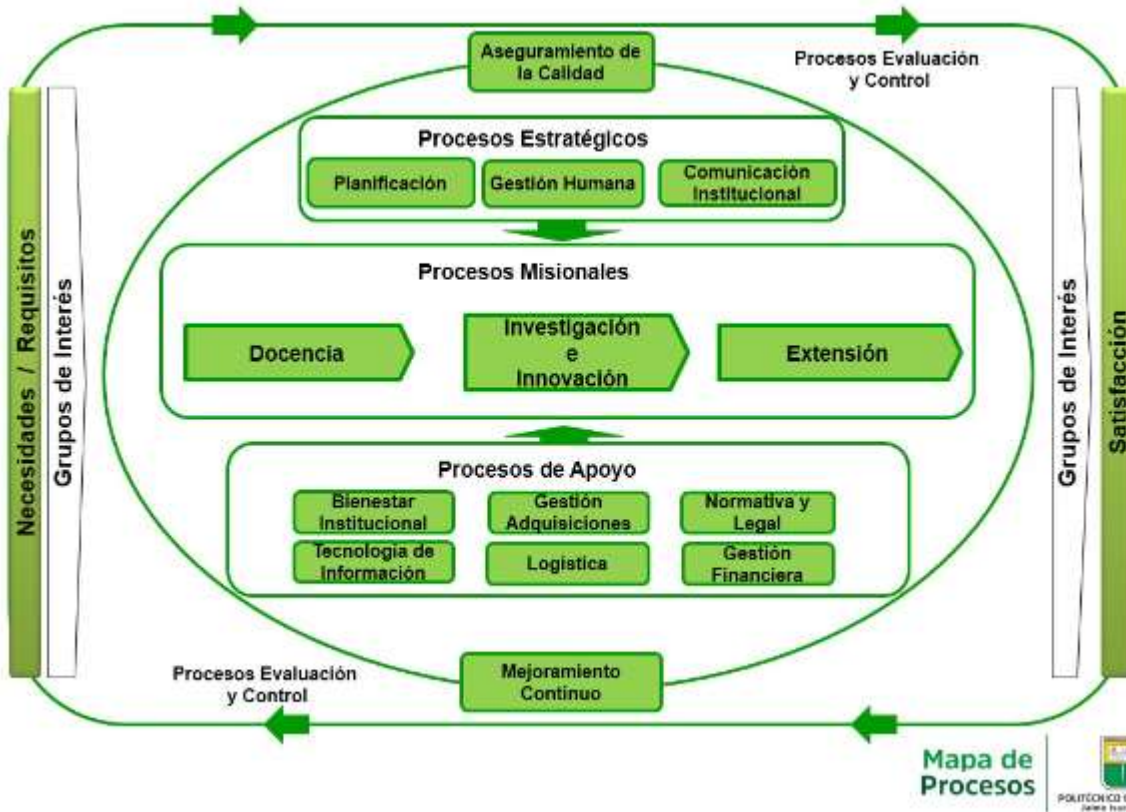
Aseguramiento de la Calidad

Procesos Evaluación y Control

Necesidades / Requisitos

Grupos de Interés

Procesos Estratégicos

Planificación

Gestión Humana

Comunicación Institucional

Procesos Misionales

Docencia

Investigación e Innovación

Extensión

Procesos de Apoyo

Bienestar Institucional

Gestión Adquisiciones

Normativa y Legal

Tecnología de Información

Logística

Gestión Financiera

Grupos de Interés

Satisfacción

Procesos Evaluación y Control

Mejoramiento Continuo

Mapa de Procesos

POLITÉCNICO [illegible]